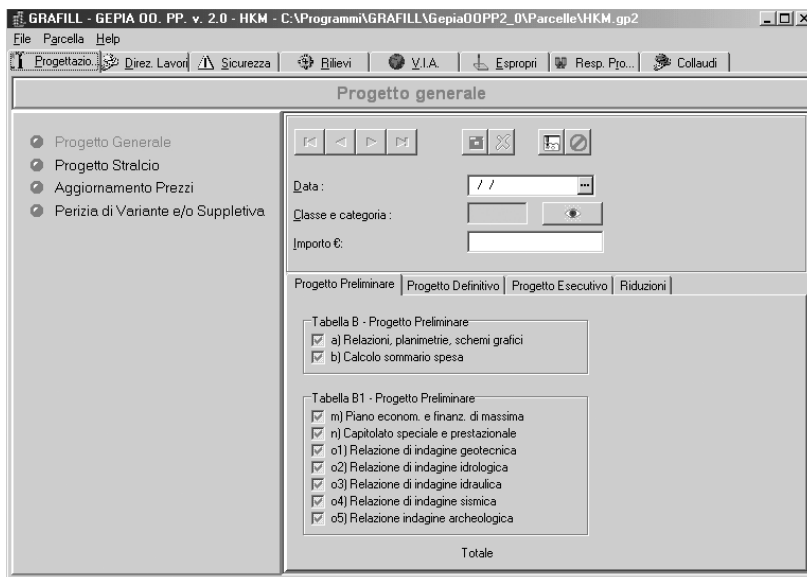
GRAFILL - GEPIA OO. PP. v. 2.0 - HKM - C:\Programmi\GRAFILL\GepiaOOPP2_0\Parcelle\HKM.gp2

File Parcella Help

Progettazio... Direz. Lavori Sicurezza Rilievi V.I.A. Espropri Resp. Pro... Collaudi

Progetto generale

Progetto Generale
Progetto Stralcio
Aggiornamento Prezzi
Perizia di Variante e/o Suppletiva

Data : / /

Classe e categoria :

Importo €:

Progetto Preliminare | Progetto Definitivo | Progetto Esecutivo | Riduzioni

Tabella B - Progetto Preliminare
a) Relazioni, planimetrie, schemi grafici
b) Calcolo sommario spesa

Tabella B1 - Progetto Preliminare
m) Piano econom. e finanz. di massima
n) Capitolato speciale e prestazionale
o1) Relazione di indagine geotecnica
o2) Relazione di indagine idrologica
o3) Relazione di indagine idraulica
o4) Relazione di indagine sismica
o5) Relazione indagine archeologica

Totale